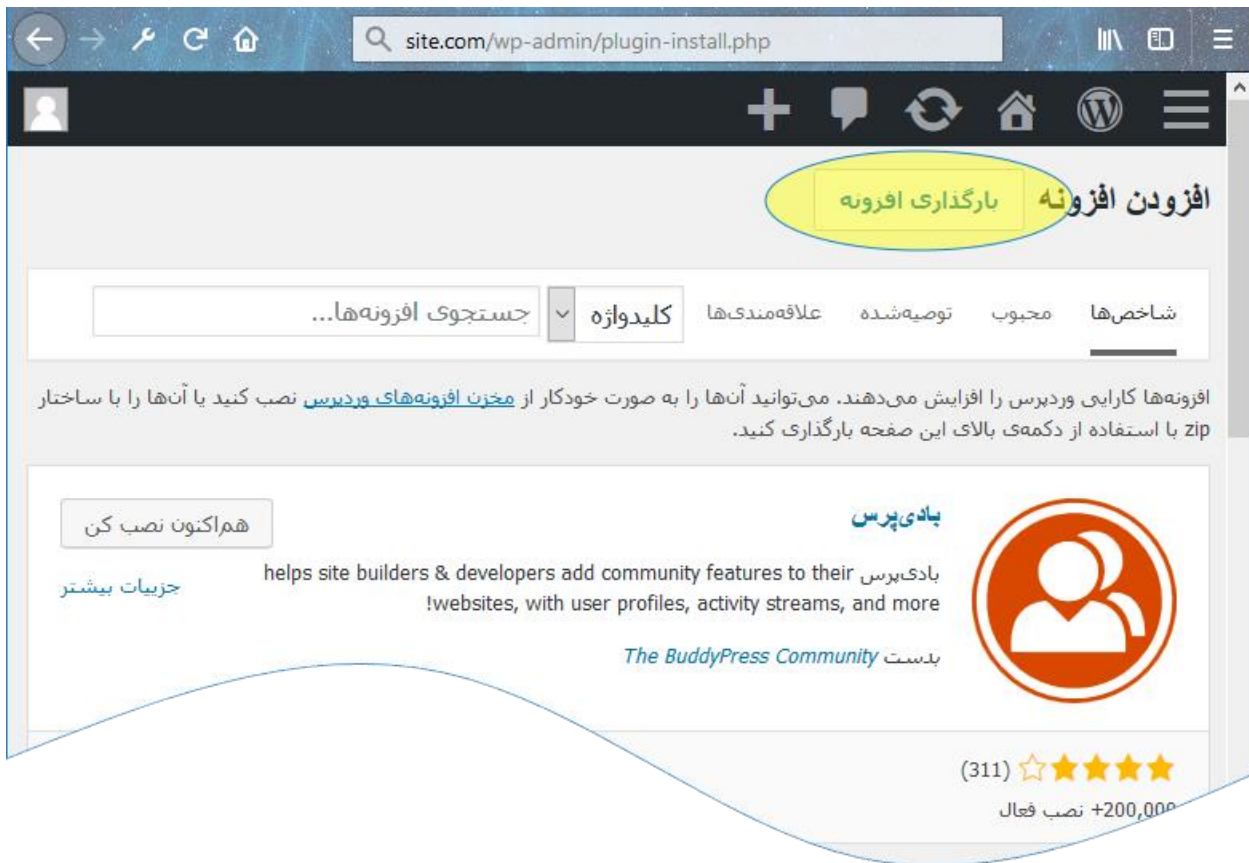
site.com/wp-admin/plugin-install.php

افزودن افزونه بارگذاری افزونه

شاخص‌ها محبوب توصیه‌شده علاقه‌مندی‌ها کلیدواژه جستجوی افزونه‌ها...

افزونه‌ها کارایی وردپرس را افزایش می‌دهند. می‌توانید آن‌ها را به صورت خودکار از مخزن افزونه‌های وردپرس نصب کنید یا آن‌ها را با ساختار zip با استفاده از دکمه‌ی بالای این صفحه بارگذاری کنید.

بادی‌پرس

هم‌اکنون نصب کن

جزییات بیشتر

بادی‌پرس helps site builders & developers add community features to their websites, with user profiles, activity streams, and more!

بدست The BuddyPress Community

(311)

+200,000 نصب فعال